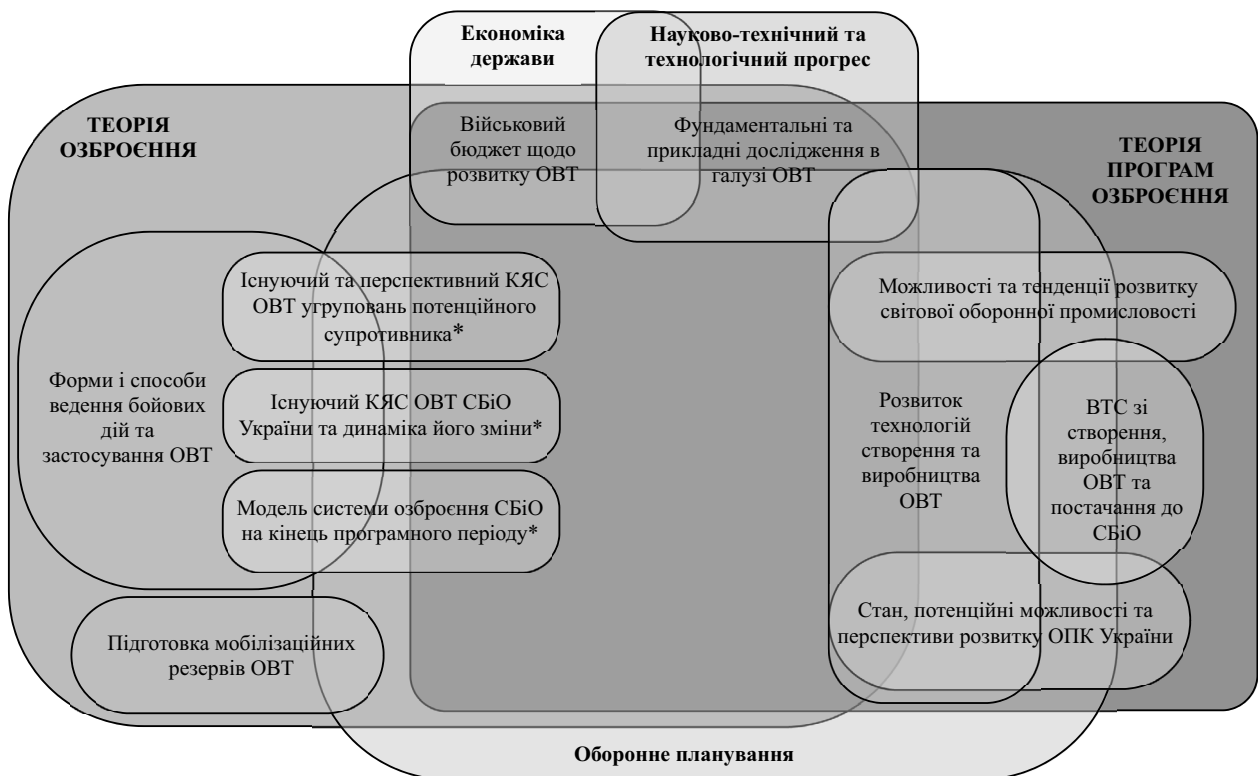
Економіка держави

Науково-технічний та технологічний прогрес

ТЕОРІЯ ОЗБРОЄННЯ

Військовий бюджет щодо розвитку ОВТ

Фундаментальні та прикладні дослідження в галузі ОВТ

ТЕОРІЯ ПРОГРАМ ОЗБРОЄННЯ

Існуючий та перспективний КЯС ОВТ угруповань потенційного супротивника*

Можливості та тенденції розвитку світової оборонної промисловості

Форми і способи ведення бойових дій та застосування ОВТ

Існуючий КЯС ОВТ СБіО України та динаміка його зміни*

Розвиток технологій створення та виробництва ОВТ

ВТС зі створення, виробництва ОВТ та постачання до СБіО

Модель системи озброєння СБіО на кінець програмного періоду*

Стан, потенційні можливості та перспективи розвитку ОПК України

Підготовка мобілізаційних резервів ОВТ

Оборонне планування